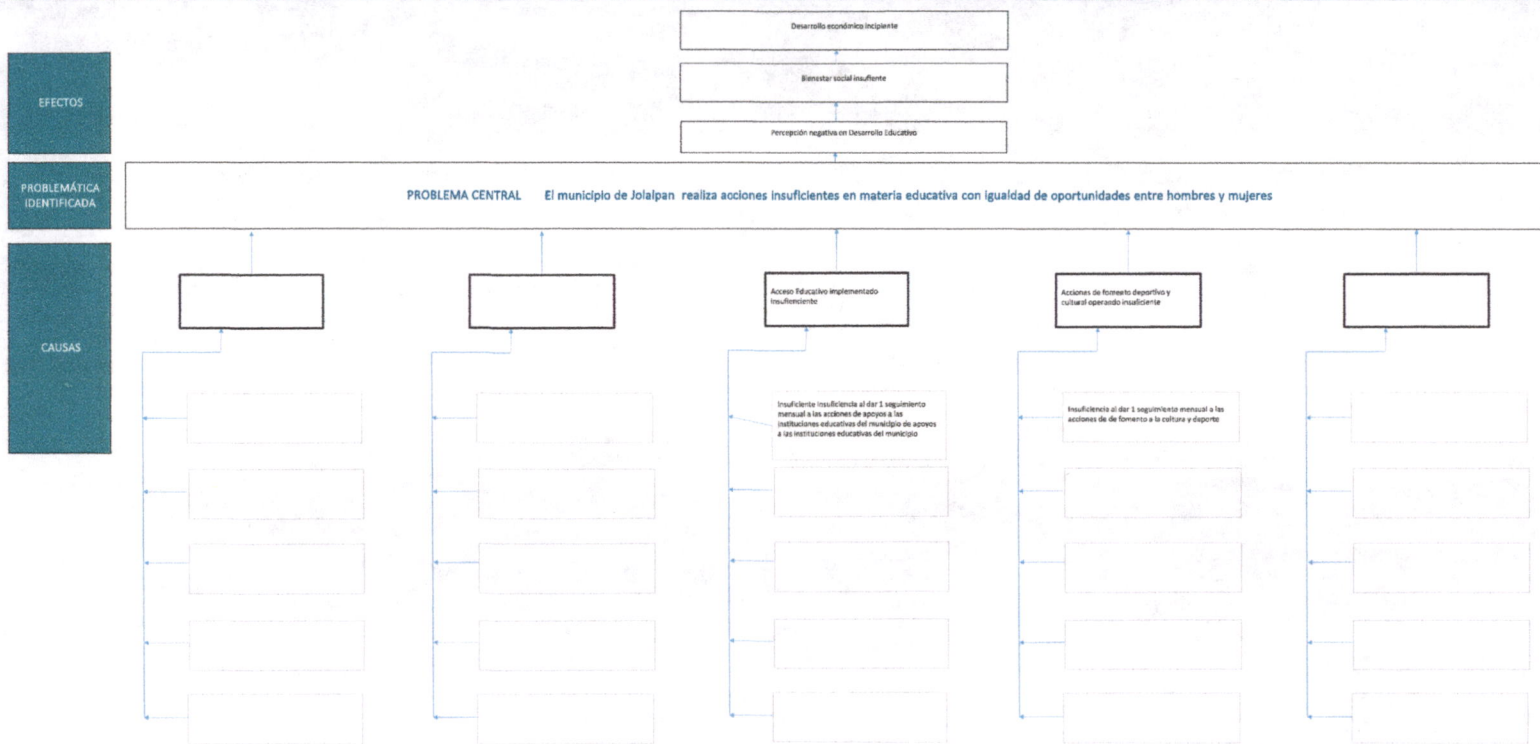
EFECTOS

Desarrollo económico incipiente

Bienestar social insufiente

Percepción negativa en Desarrollo Educativo

PROBLEMÁTICA IDENTIFICADA

PROBLEMA CENTRAL El municipio de Jolalpan realiza acciones insuficientes en materia educativa con igualdad de oportunidades entre hombres y mujeres

CAUSAS

Acceso Educativo implementado insuficiente

Insuficiente insuficiencia al dar 1 seguimiento mensual a las acciones de apoyos a las instituciones educativas del municipio de apoyos a las instituciones educativas del municipio

Acciones de fomento deportivo y cultural operando insuficiente

Insuficiencia al dar 1 seguimiento mensual a las acciones de de fomento a la cultura y deporte